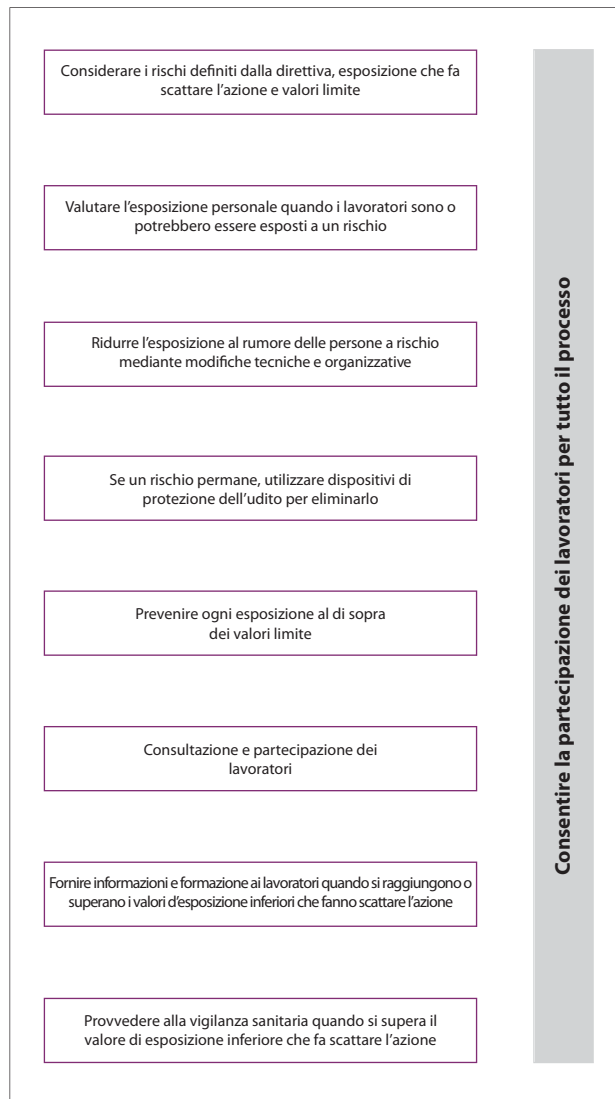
Considerare i rischi definiti dalla direttiva, esposizione che fa scattare l'azione e valori limite

Valutare l'esposizione personale quando i lavoratori sono o potrebbero essere esposti a un rischio

Ridurre l'esposizione al rumore delle persone a rischio mediante modifiche tecniche e organizzative

Se un rischio permane, utilizzare dispositivi di protezione dell'udito per eliminarlo

Prevenire ogni esposizione al di sopra dei valori limite

Consultazione e partecipazione dei lavoratori

Fornire informazioni e formazione ai lavoratori quando si raggiungono o superano i valori d'esposizione inferiori che fanno scattare l'azione

Provvedere alla vigilanza sanitaria quando si supera il valore di esposizione inferiore che fa scattare l'azione

Consentire la partecipazione dei lavoratori per tutto il processo